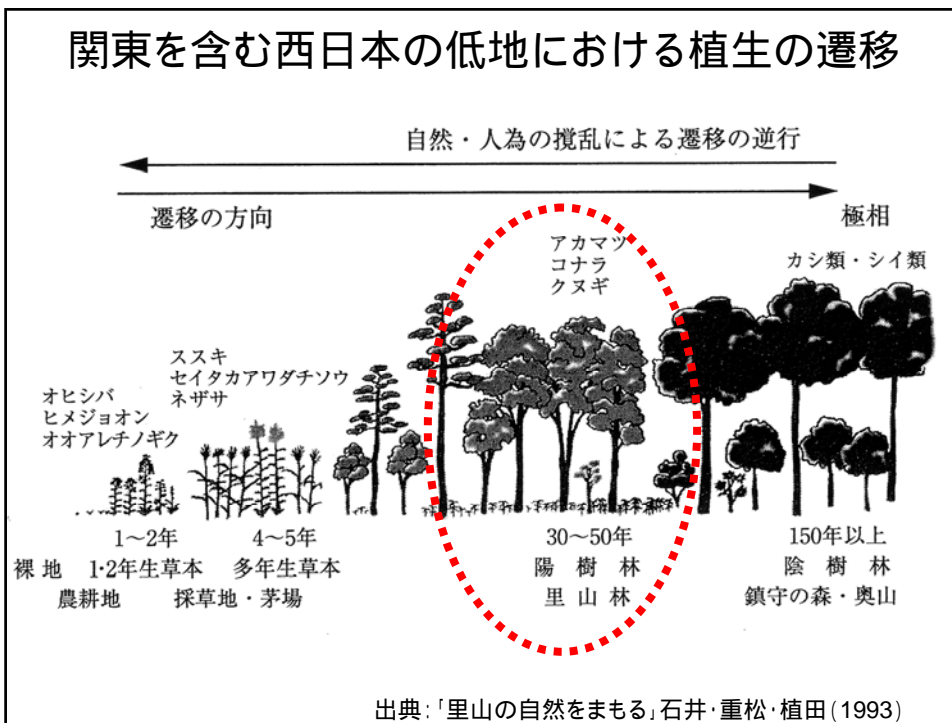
関東を含む西日本の低地における植生の遷移

自然・人為の撹乱による遷移の逆行

遷移の方向

極相

アカマツ
コナラ
クヌギ

カシ類・シイ類

ススキ
セイタカアワダチソウ
ネザサ

オヒシバ
ヒメジョオン
オオアレチノギク

1〜2年

4〜5年

30〜50年

150年以上

裸地

1·2年生草本

多年生草本

陽樹林

陰樹林

農耕地

採草地・茅場

里山林

鎮守の森・奥山

出典:「里山の自然をまもる」石井·重松·植田(1993)